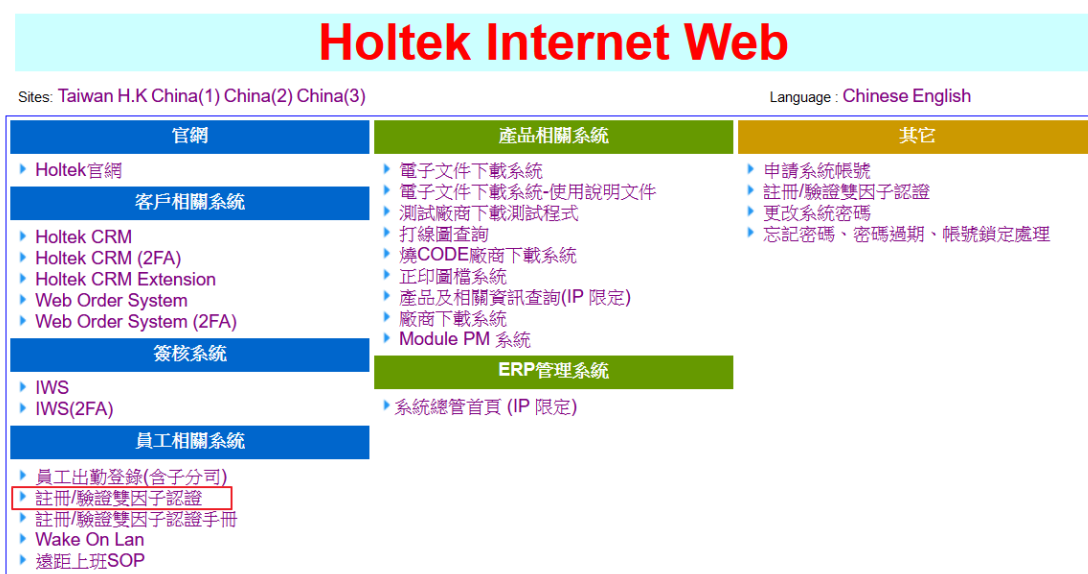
Holtek Internet Web

Sites: Taiwan H.K China(1) China(2) China(3)

Language : Chinese English

官網

Holtek官網

客戶相關系統

Holtek CRM
Holtek CRM (2FA)
Holtek CRM Extension
Web Order System
Web Order System (2FA)

簽核系統

IWS
IWS(2FA)

員工相關系統

員工出勤登錄(含子分司)
註冊/驗證雙因子認證
註冊/驗證雙因子認證手冊
Wake On Lan
遠距上班SOP

產品相關系統

電子文件下載系統
電子文件下載系統-使用說明文件
測試廠商下載測試程式
打線圖查詢
燒CODE廠商下載系統
正印圖檔系統
產品及相關資訊查詢(IP 限定)
廠商下載系統
Module PM 系統

ERP管理系統

系統總管首頁 (IP 限定)

其它

申請系統帳號
註冊/驗證雙因子認證
更改系統密碼
忘記密碼、密碼過期、帳號鎖定處理